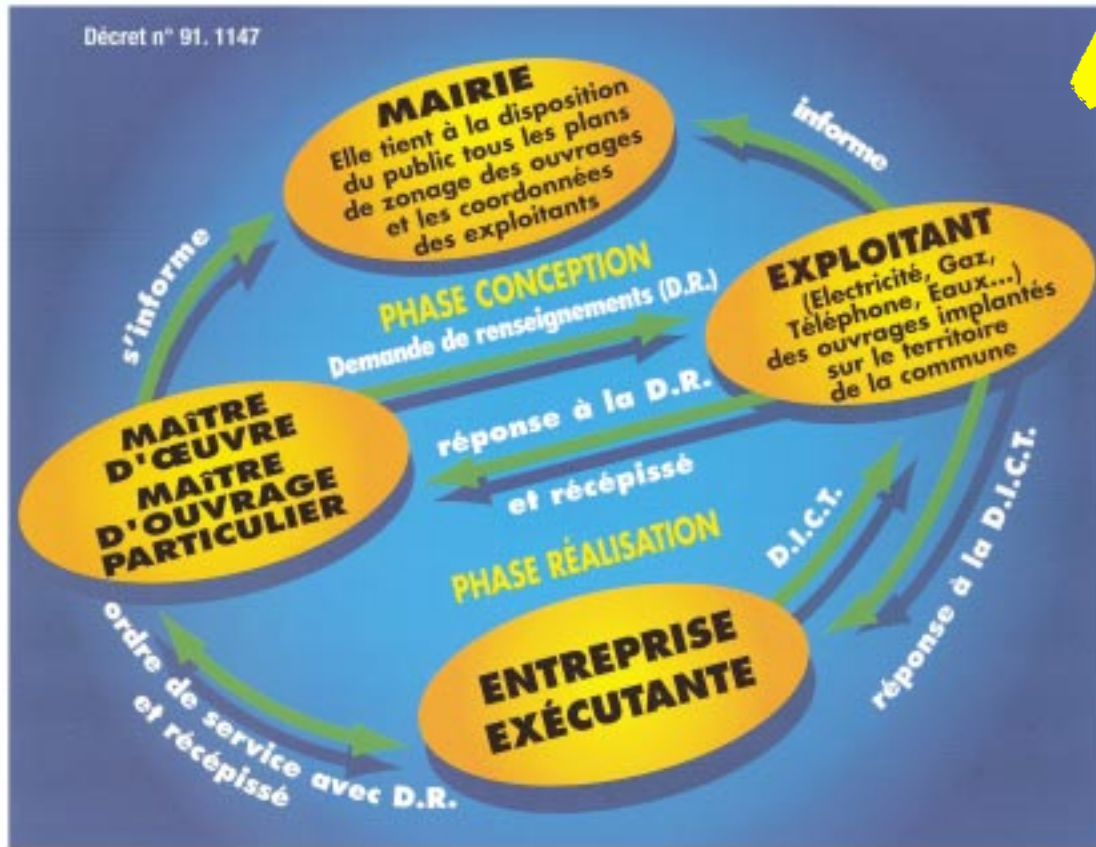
Décret n° 91. 1147

MAIRIE
Elle tient à la disposition du public tous les plans de zonage des ouvrages et les coordonnées des exploitants

informe

EXPLOITANT
(Electricité, Gaz, Téléphone, Eaux...) des ouvrages implantés sur le territoire de la commune

s'informe

PHASE CONCEPTION
Demande de renseignements (D.R.)

réponse à la D.R.
et récépissé

MAÎTRE D'ŒUVRE
MAÎTRE D'OUVRAGE
PARTICULIER

PHASE RÉALISATION

D.I.C.T.

réponse à la D.I.C.T.

ENTREPRISE EXÉCUTANTE

ordre de service avec D.R.
et récépissé